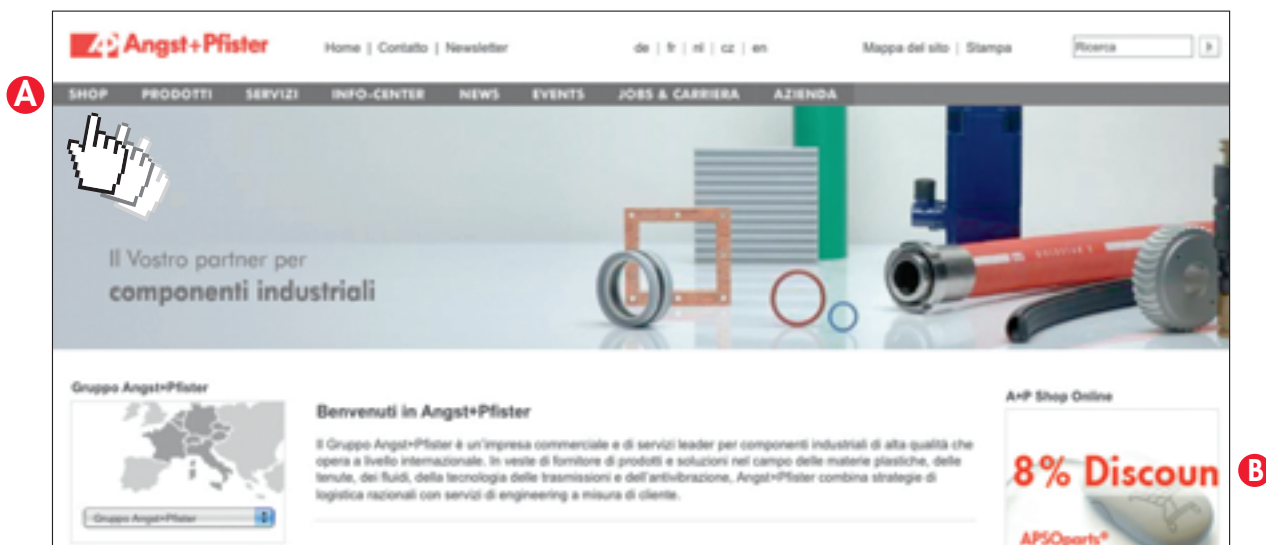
A+P Angst+Pfister

Home | Contatto | Newsletter

de | fr | nl | cz | en

Mappa del sito | Stampa

Ricerca

A

SHOP PRODOTTI SERVIZI INFO-CENTER NEWS EVENTS JOBS & CARRIERA AZIENDA

Il Vostro partner per
componenti industriali

Gruppo Angst+Pfister

Gruppo Angst+Pfister

Benvenuti in Angst+Pfister

Il Gruppo Angst+Pfister è un'impresa commerciale e di servizi leader per componenti industriali di alta qualità che opera a livello internazionale. In veste di fornitore di prodotti e soluzioni nel campo delle materie plastiche, delle tenute, dei fluidi, della tecnologia delle trasmissioni e dell'antivibrazione, Angst+Pfister combina strategie di logistica razionali con servizi di engineering a misura di cliente.

A+P Shop Online

8% Discoun

B

APSOparts®